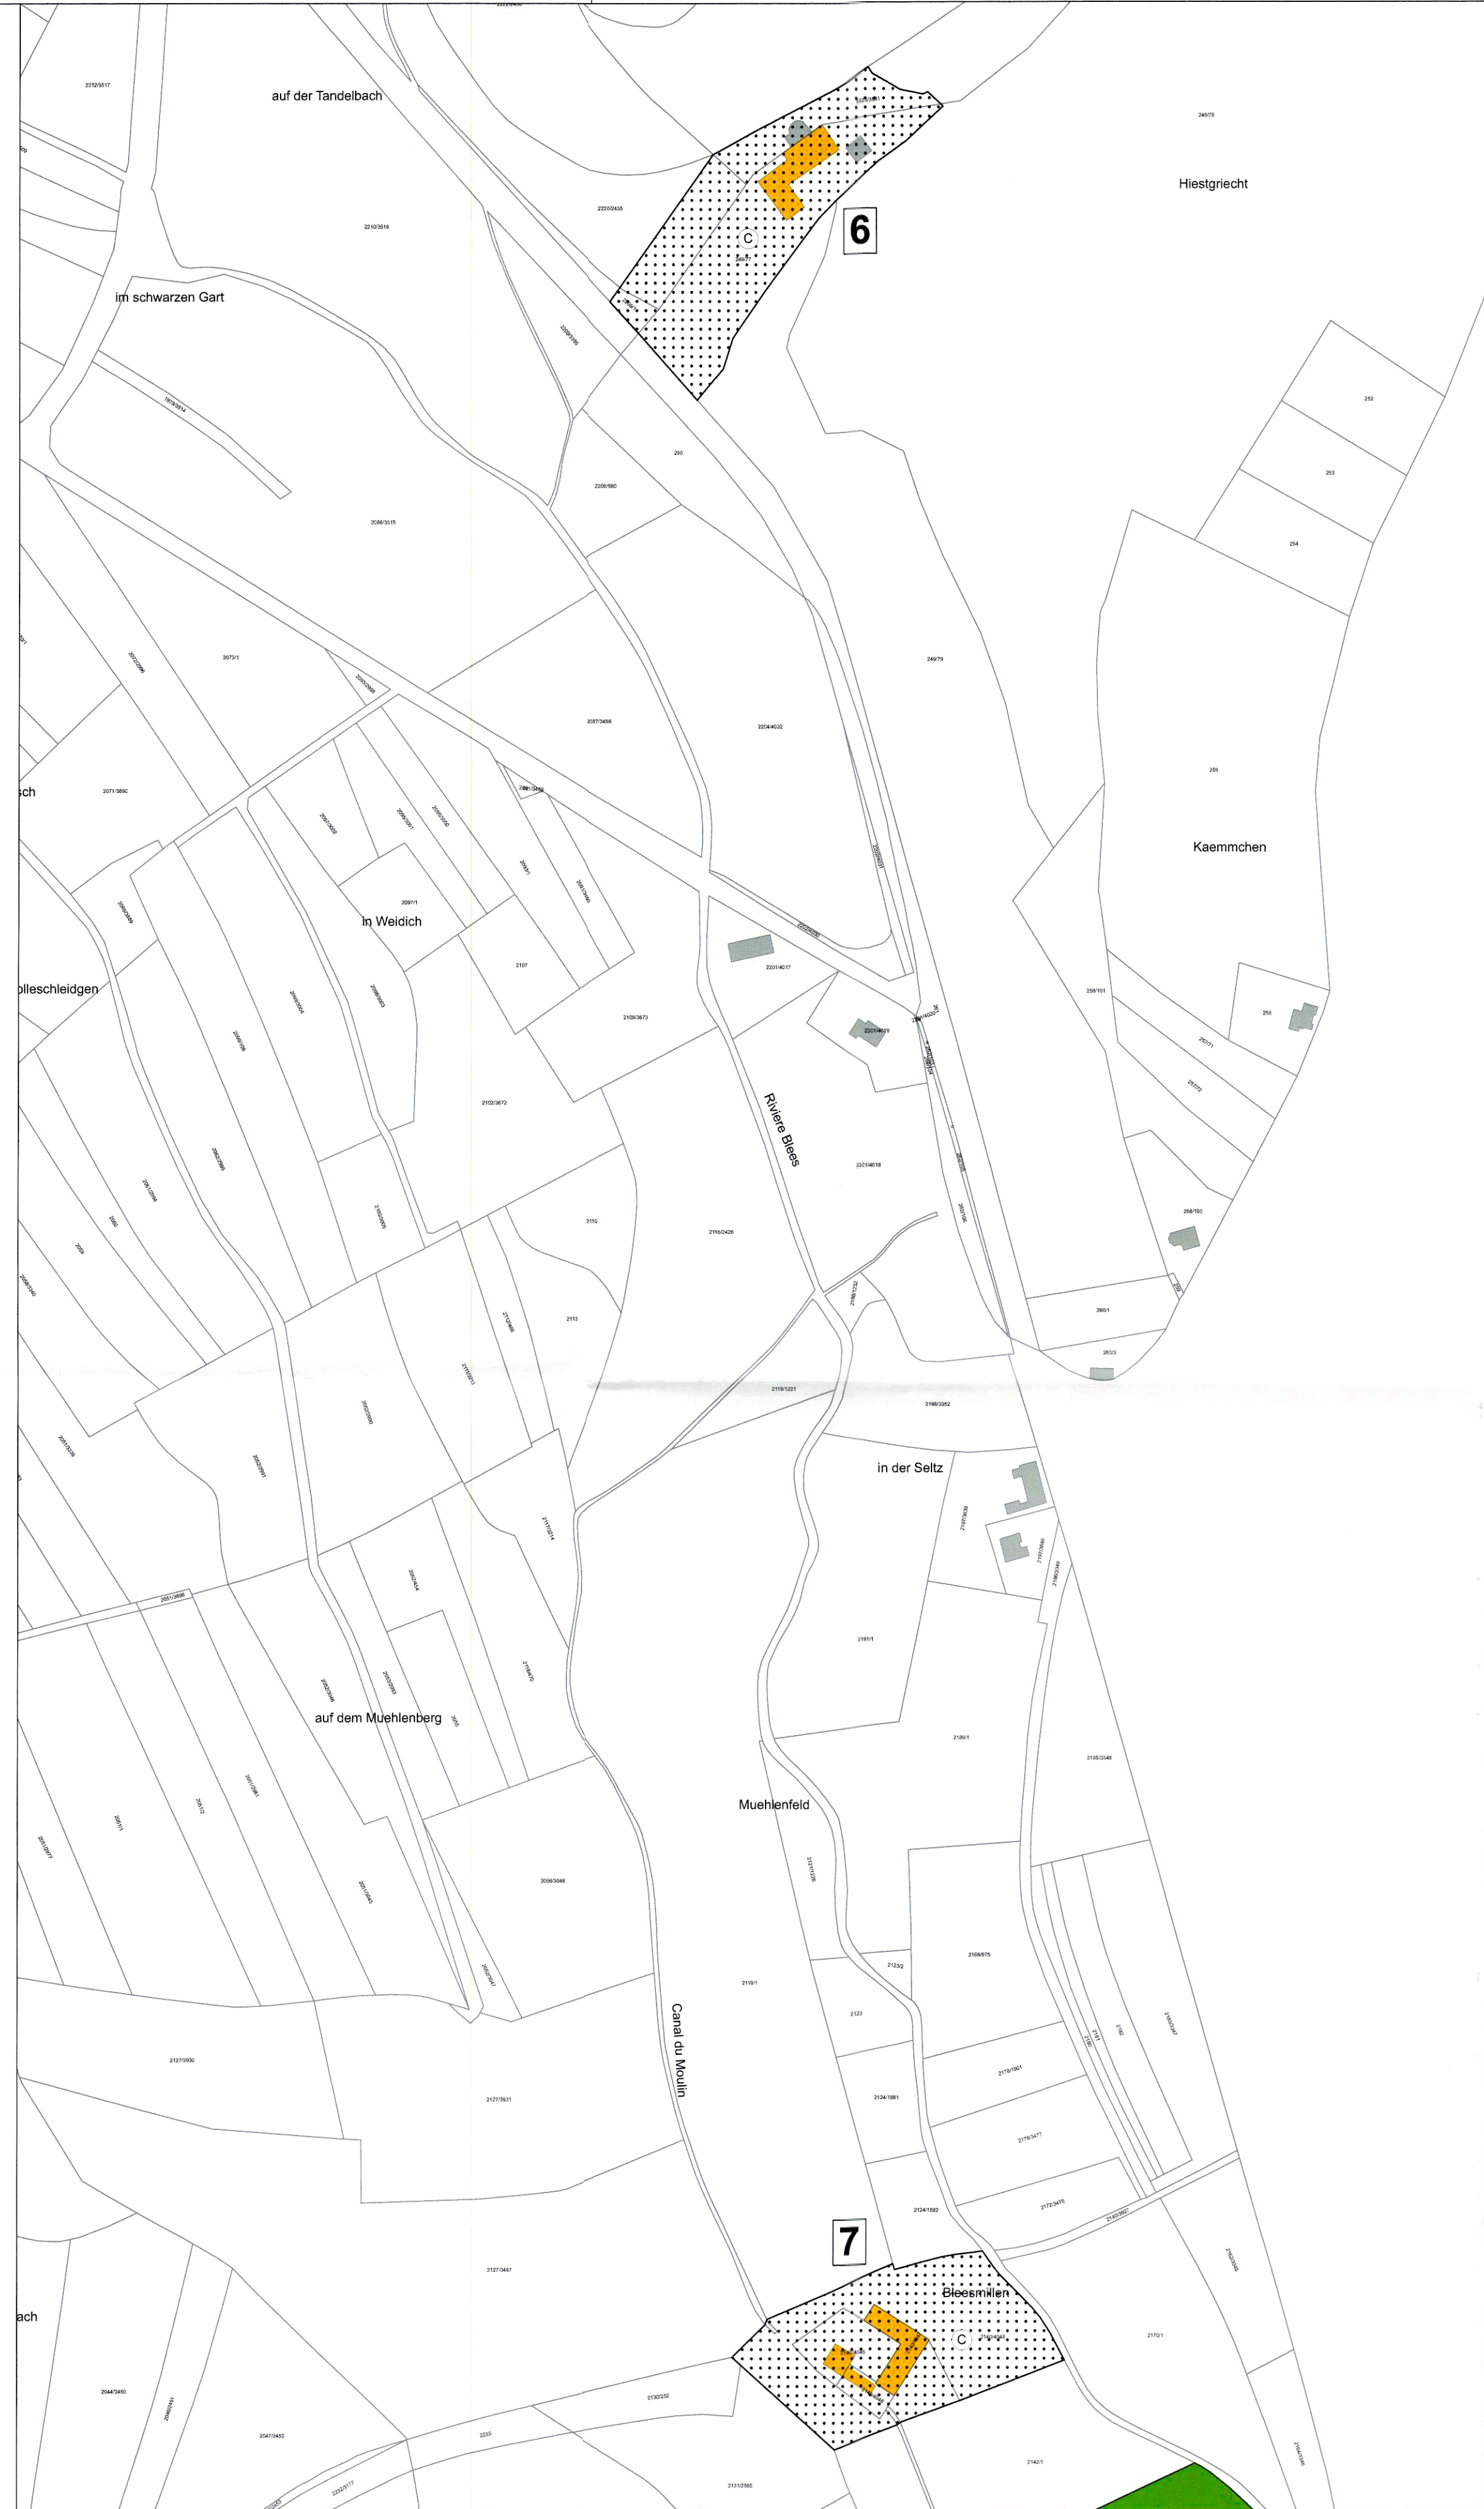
auf der Tandelbach

2212/3517

2220/2438

249/75

Hiestgriecht

6

C

2210/3516

im schwarzen Gart

2088/3515

250

2206/580

252

253

254

2073/1

249/79

2087/3458

2204/4032

255

sch

2071/3890

Kaemmchen

in Weidich

2097/1

2107

2231/4017

lleschleidgen

2103/3673

258/101

2201/4019

2102/3672

Riviere Blees

2201/4018

2110

2116/2428

258/100

2113

260/1

260/3

2119/1221

2198/3382

in der Seltz

2191/1

2189/1

2185/3348

auf dem Muehlenberg

Muehlenfeld

2056/3048

2169/975

2119/1

2123

Canal du Moulin

2127/3930

2127/3931

2124/1881

2178/1901

2176/3477

2124/1882

2172/3478

7

2127/3487

Bleesmillen

C

ach

2170/1

2044/2450

2047/2452

2130/232

2142/1

2131/2565